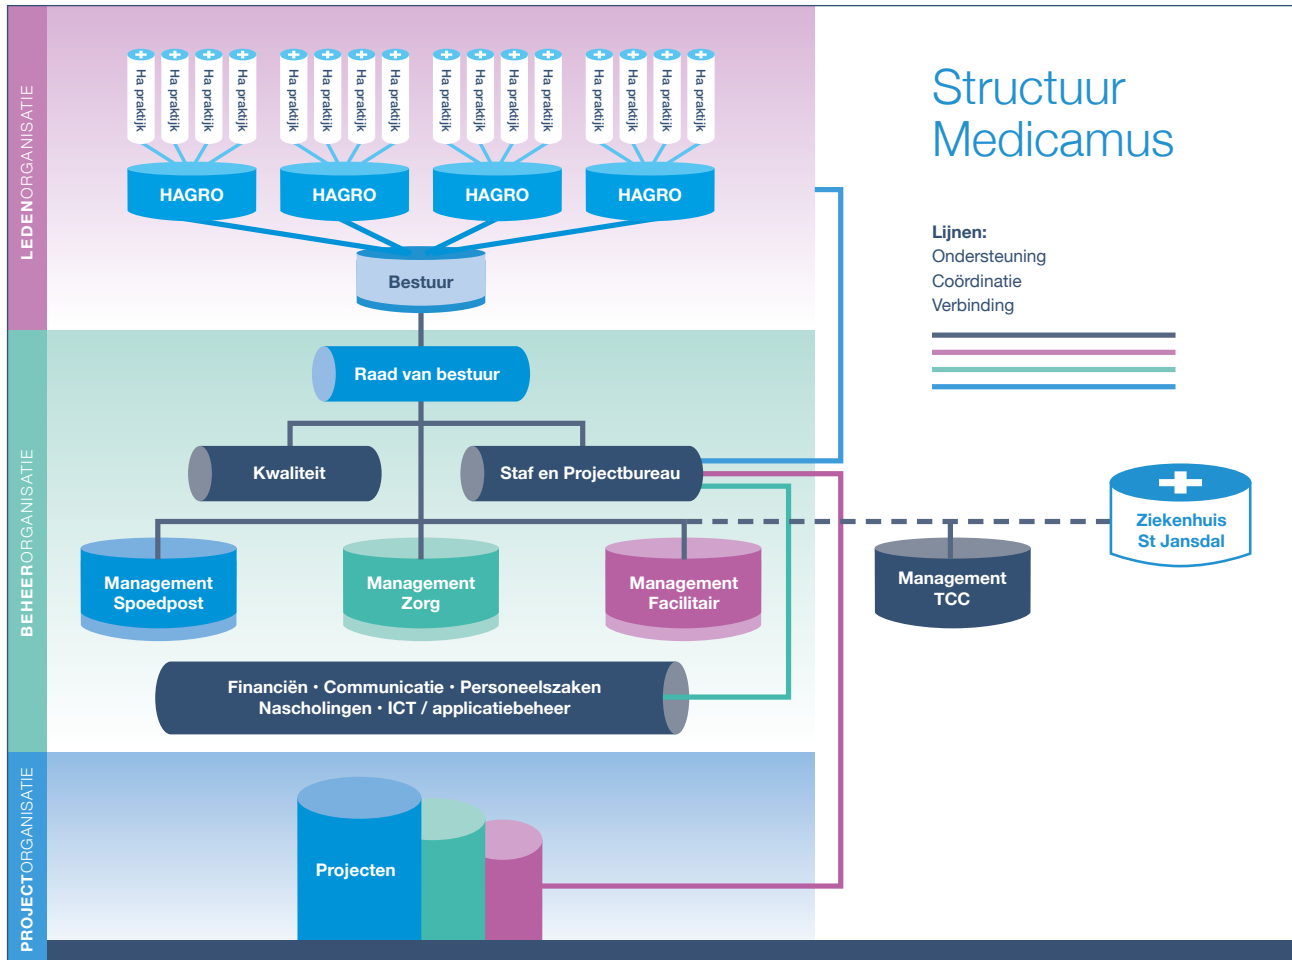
LEDENORGANISATIE

Ha praktijk
Ha praktijk
Ha praktijk
Ha praktijk
Ha praktijk
Ha praktijk
Ha praktijk
Ha praktijk
Ha praktijk
Ha praktijk
Ha praktijk
Ha praktijk
Ha praktijk
Ha praktijk
Ha praktijk
Ha praktijk

HAGRO
HAGRO
HAGRO
HAGRO

Bestuur

Structuur Medicamus

Lijnen:
Ondersteuning
Coördinatie
Verbinding

BEHEERORGANISATIE

Raad van bestuur

Kwaliteit

Staf en Projectbureau

Ziekenhuis St Jansdal

Management Spoedpost

Management Zorg

Management Facilitair

Management TCC

Financiën · Communicatie · Personeelszaken
Nascholingen · ICT / applicatiebeheer

PROJECTORGANISATIE

Projecten